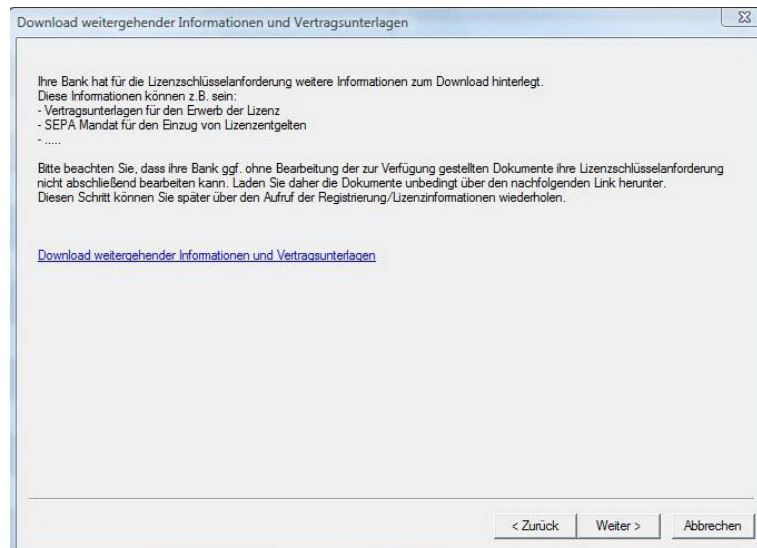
Download weitergehender Informationen und Vertragsunterlagen

Ihre Bank hat für die Lizenzschlüsselanforderung weitere Informationen zum Download hinterlegt.
Diese Informationen können z.B. sein:
- Vertragsunterlagen für den Erwerb der Lizenz
- SEPA Mandat für den Einzug von Lizenzentgelten
- .....

Bitte beachten Sie, dass ihre Bank ggf. ohne Bearbeitung der zur Verfügung gestellten Dokumente ihre Lizenzschlüsselanforderung nicht abschließend bearbeiten kann. Laden Sie daher die Dokumente unbedingt über den nachfolgenden Link herunter.
Diesen Schritt können Sie später über den Aufruf der Registrierung/Lizenzinformationen wiederholen.

Download weitergehender Informationen und Vertragsunterlagen

< Zurück
Weiter >
Abbrechen